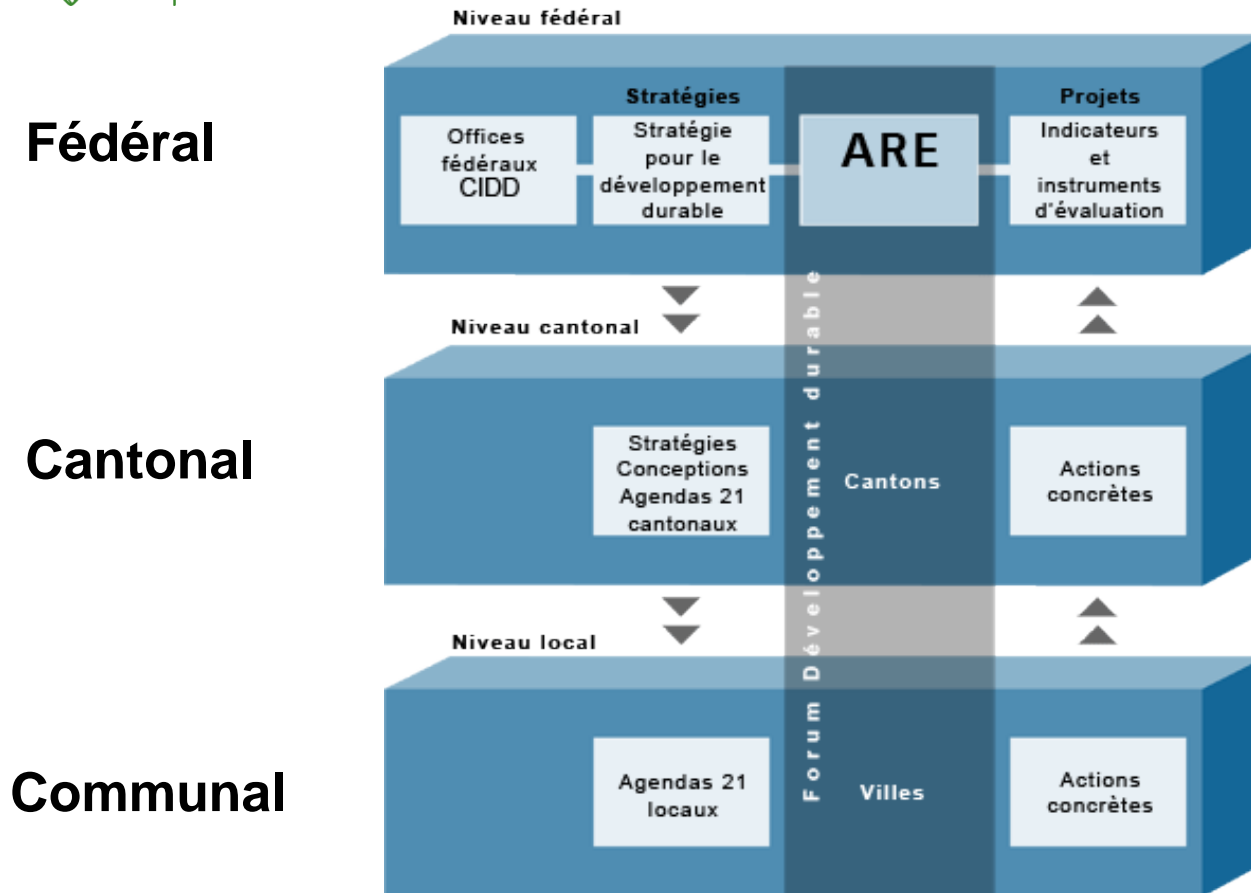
Niveau fédéral

Fédéral

Stratégies

Projets

Offices fédéraux CIDD

Stratégie pour le développement durable

ARE

Indicateurs et instruments d'évaluation

Niveau cantonal

Forum Développement durable

Cantonal

Stratégies Conceptions Agendas 21 cantonaux

Cantons

Actions concrètes

Niveau local

Communal

Agendas 21 locaux

Villes

Actions concrètes